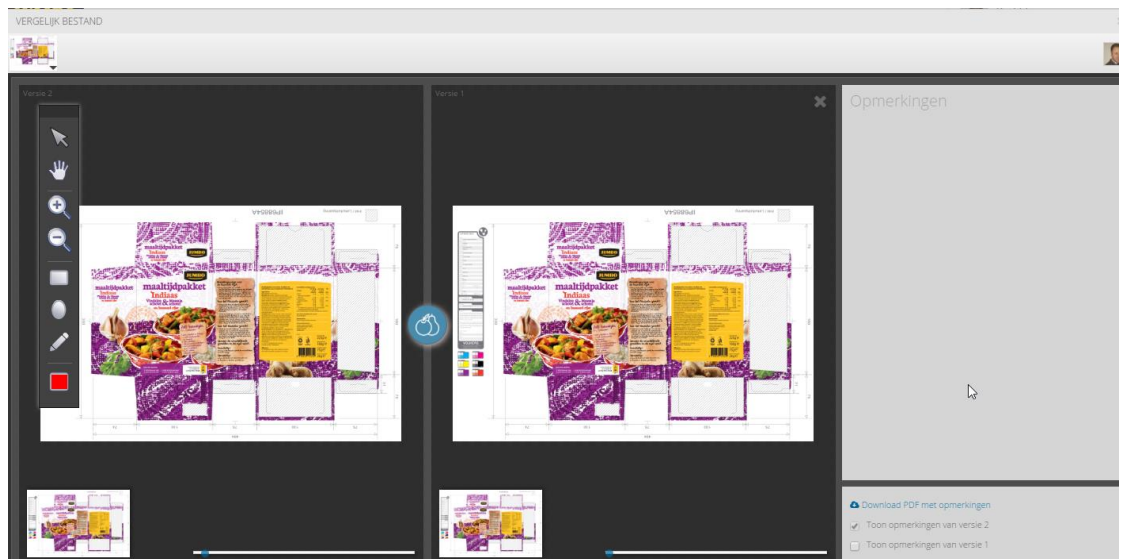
VERGELIJK BESTAND

Versie 2

maaltijdpakket
Indiaas

maaltijdpakket
Indiaas

Versie 1

maaltijdpakket
Indiaas

maaltijdpakket
Indiaas

Opmerkingen

Download PDF met opmerkingen

Toon opmerkingen van versie 2

Toon opmerkingen van versie 1